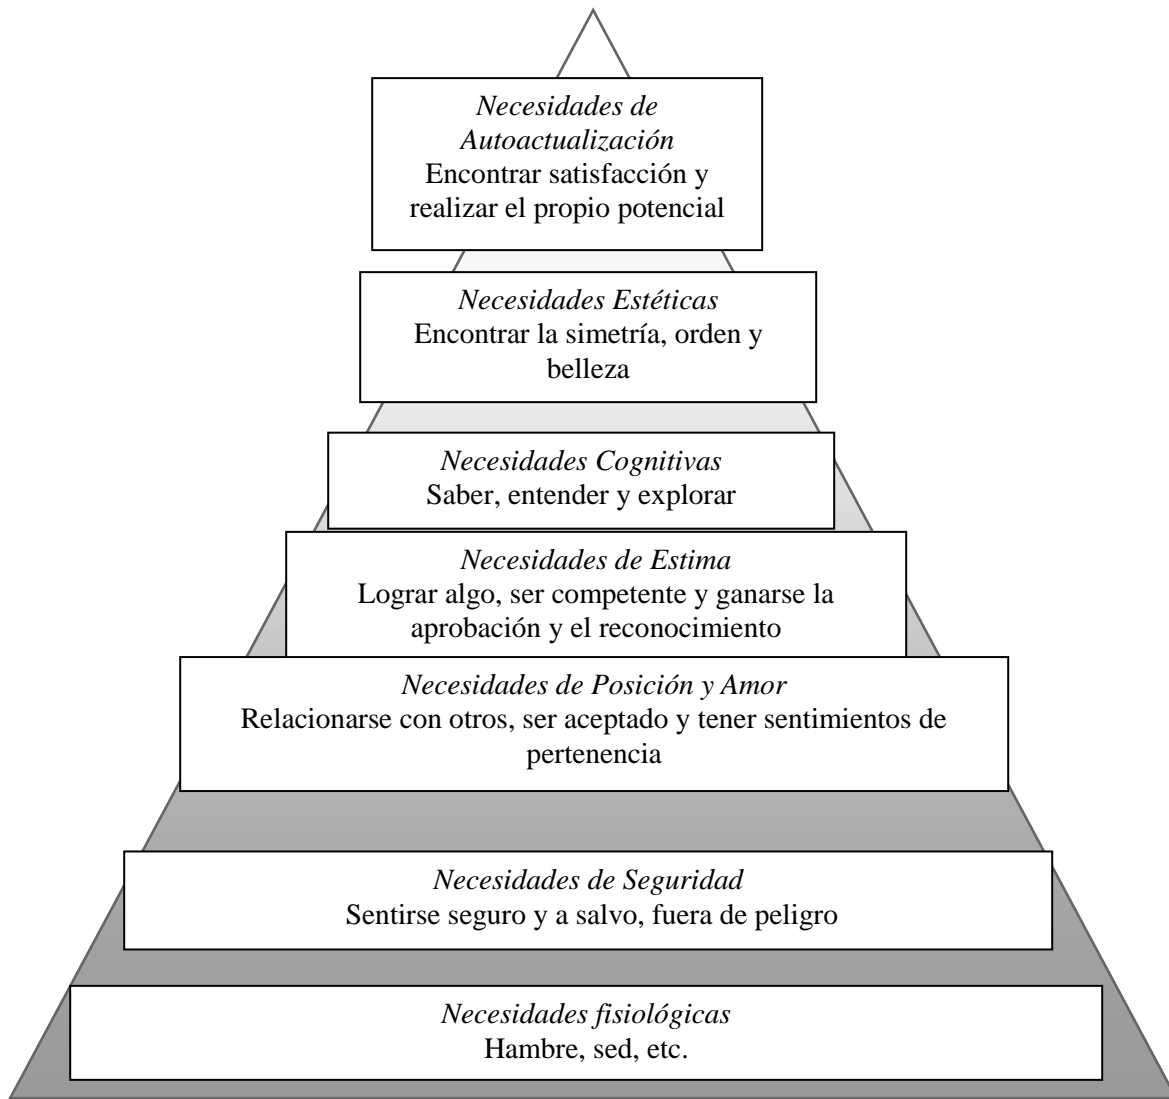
Necesidades de Autoactualización
Encontrar satisfacción y realizar el propio potencial

Necesidades Estéticas
Encontrar la simetría, orden y belleza

Necesidades Cognitivas
Saber, entender y explorar

Necesidades de Estima
Lograr algo, ser competente y ganarse la aprobación y el reconocimiento

Necesidades de Posición y Amor
Relacionarse con otros, ser aceptado y tener sentimientos de pertenencia

Necesidades de Seguridad
Sentirse seguro y a salvo, fuera de peligro

Necesidades fisiológicas
Hambre, sed, etc.